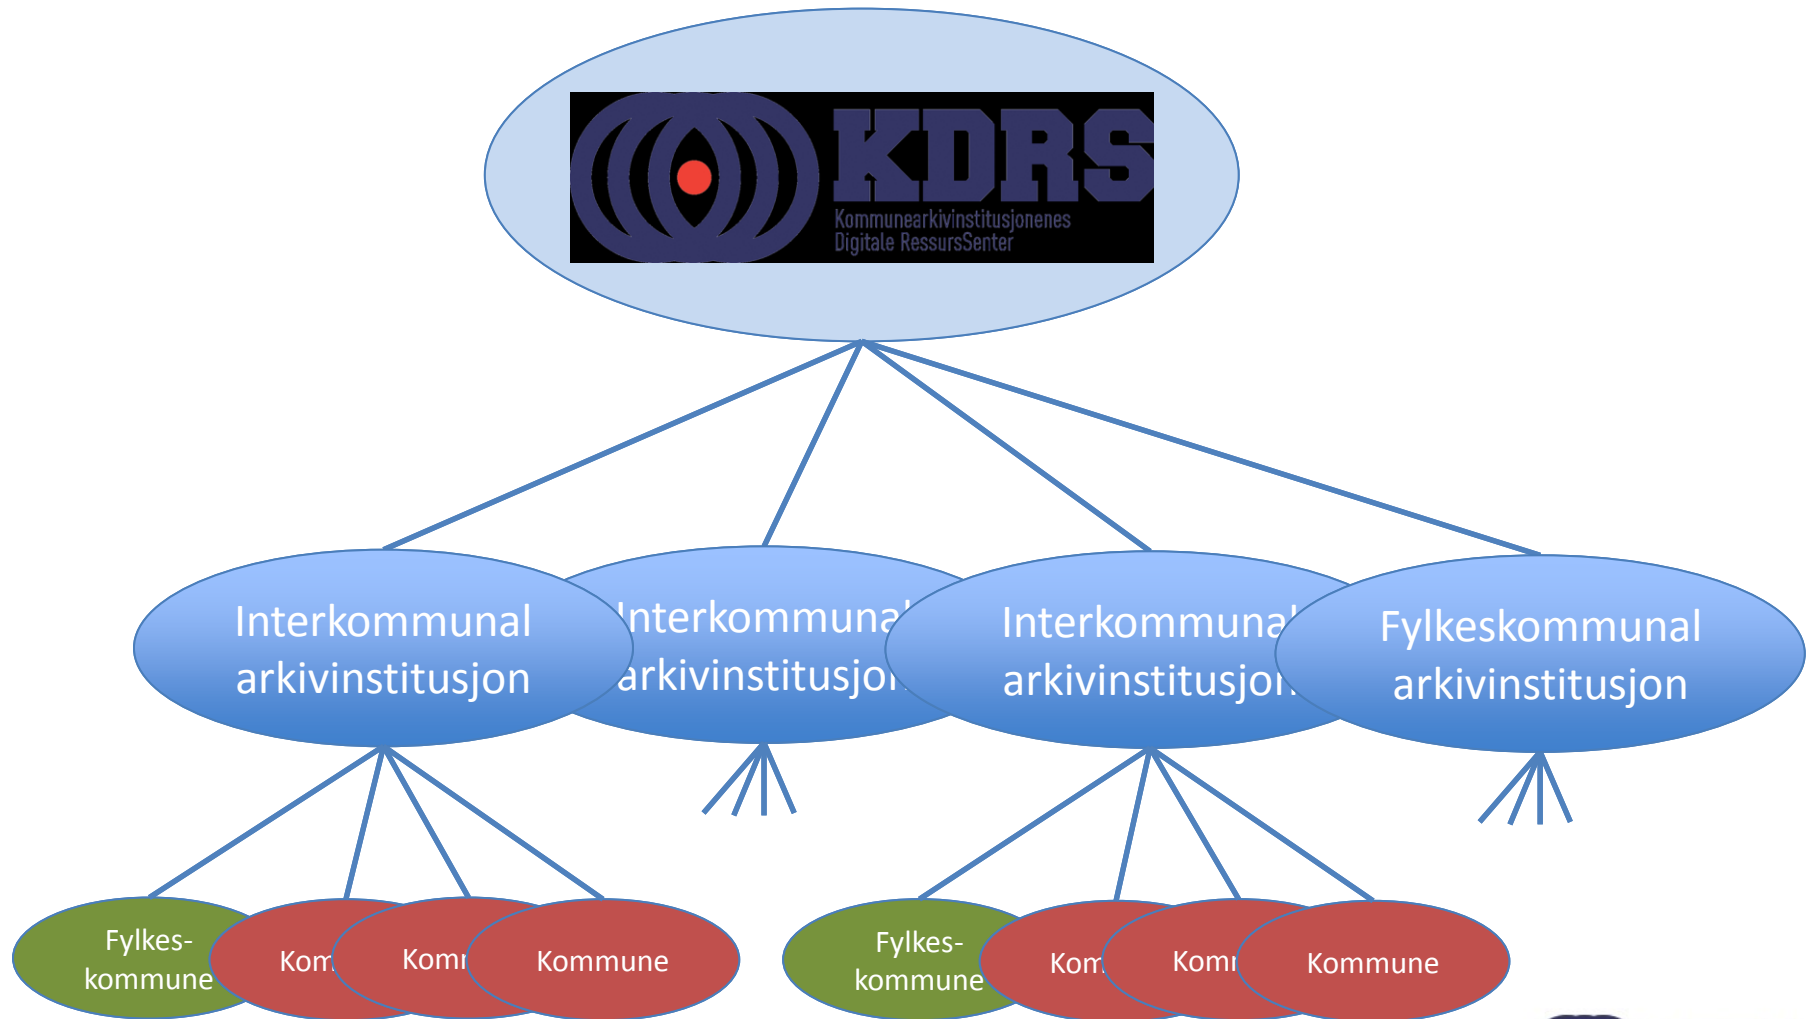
KDRS
Kommunearkivinstitusjonenes
Digitale RessursSenter

Interkommunal arkivinstitusjon

Interkommuna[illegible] arkivinstitusjo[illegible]

Interkommuna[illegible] arkivinstitusjo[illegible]

Fylkeskommunal arkivinstitusjon

Fylkes-kommune

Kom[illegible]

Kom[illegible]

Kommune

Fylkes-kommune

Kom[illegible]

Kom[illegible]

Kommune